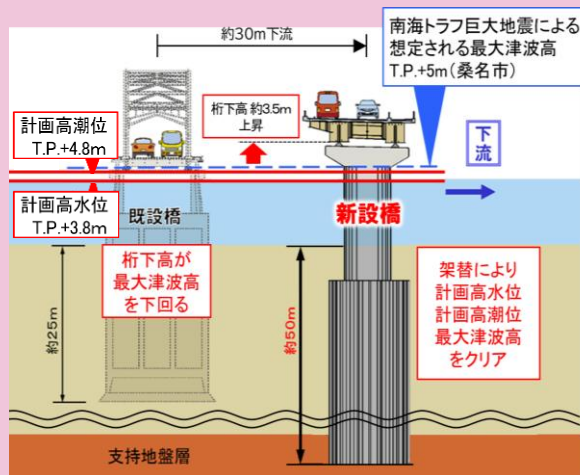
約30m下流

南海トラフ巨大地震による想定される最大津波高
T.P.+5m（桑名市）

計画高潮位
T.P.+4.8m

桁下高 約3.5m 上昇

下流

計画高水位
T.P.+3.8m

既設橋

新設橋

桁下高が最大津波高を下回る

約25m

約50m

架替により計画高水位計画高潮位最大津波高をクリア

支持地盤層